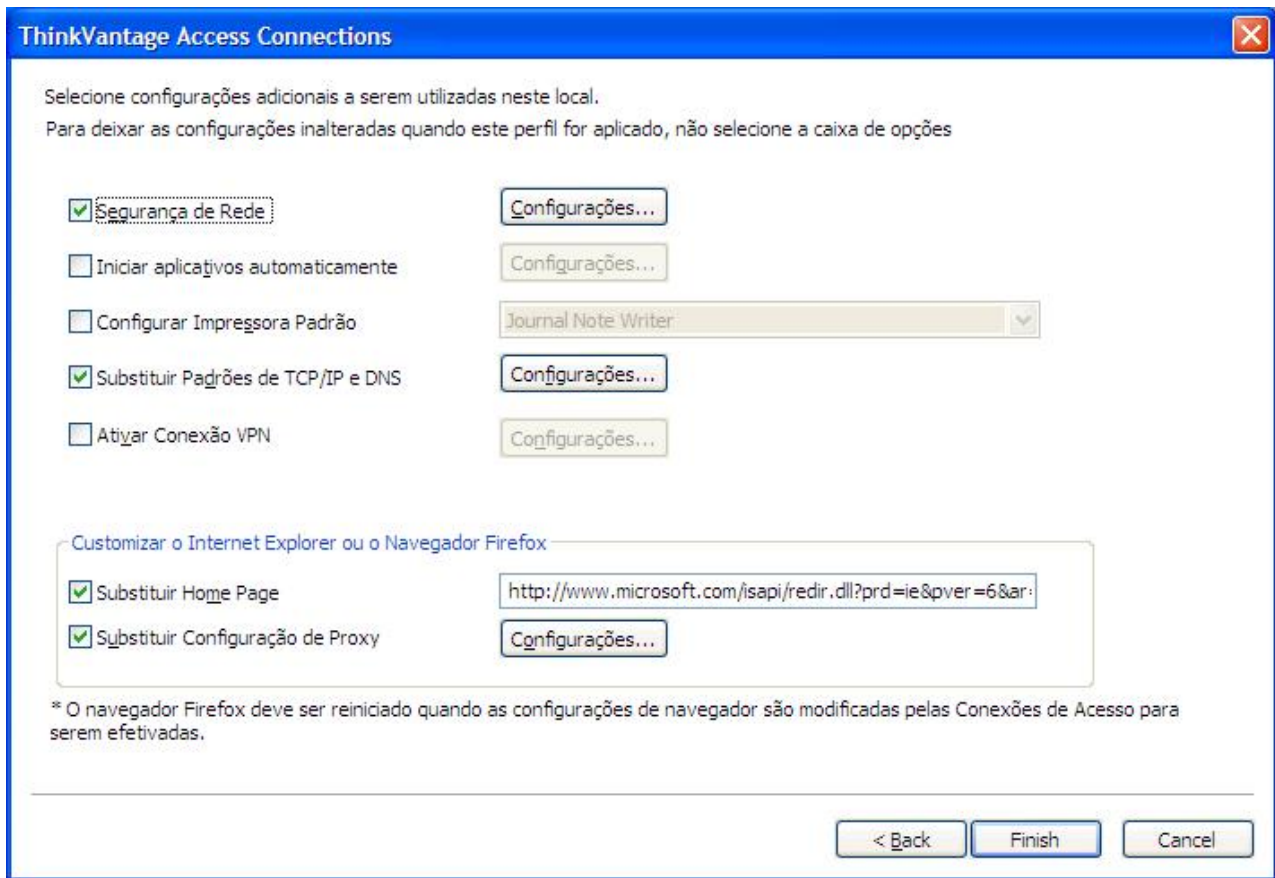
ThinkVantage Access Connections

Selecione configurações adicionais a serem utilizadas neste local.
Para deixar as configurações inalteradas quando este perfil for aplicado, não selecione a caixa de opções

Segurança de Rede
Configurações...

Iniciar aplicativos automaticamente
Configurações...

Configurar Impressora Padrão
Journal Note Writer

Substituir Padrões de TCP/IP e DNS
Configurações...

Ativar Conexão VPN
Configurações...

Customizar o Internet Explorer ou o Navegador Firefox

Substituir Home Page
http://www.microsoft.com/isapi/redir.dll?prd=ie&pver=6&ar

Substituir Configuração de Proxy
Configurações...

* O navegador Firefox deve ser reiniciado quando as configurações de navegador são modificadas pelas Conexões de Acesso para serem efetivadas.

< Back
Finish
Cancel